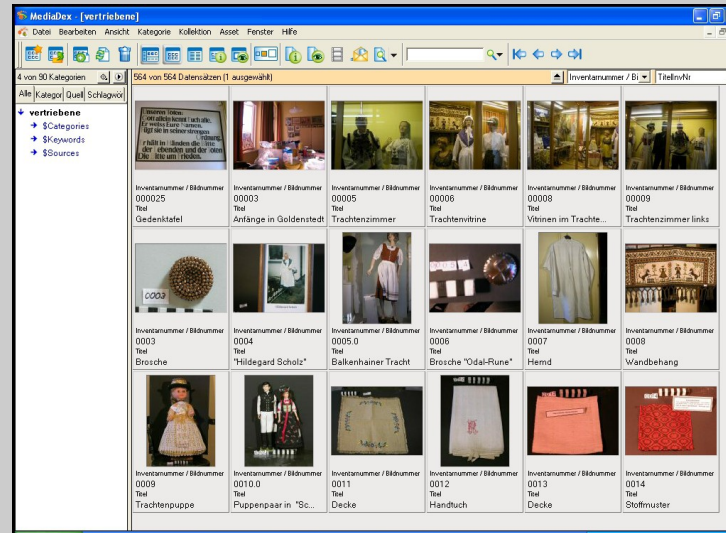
MediaDex - [vertriebene]

Datei Bearbeiten Ansicht Kategorie Kollektion Asset Fenster Hilfe

4 von 90 Kategorien

Alle Kategor Quell Schlagwör

vertriebene
$Categories
$Keywords
$Sources

564 von 564 Datensätzen (1 ausgewählt)

Inventarnummer / Bi

TitelInvNr

Inventarnummer / Bildnummer
000025
Titel
Gedenktafel

Inventarnummer / Bildnummer
00003
Titel
Anfänge in Goldenstedt

Inventarnummer / Bildnummer
00005
Titel
Trachtenzimmer

Inventarnummer / Bildnummer
00006
Titel
Trachtenvitrine

Inventarnummer / Bildnummer
00008
Titel
Vitrinen im Trachte...

Inventarnummer / Bildnummer
00009
Titel
Trachtenzimmer links

Inventarnummer / Bildnummer
0003
Titel
Brosche

Inventarnummer / Bildnummer
0004
Titel
"Hildegard Scholz"

Inventarnummer / Bildnummer
0005.0
Titel
Balkenhainer Tracht

Inventarnummer / Bildnummer
0006
Titel
Brosche "Odal-Rune"

Inventarnummer / Bildnummer
0007
Titel
Hemd

Inventarnummer / Bildnummer
0008
Titel
Wandbehang

Inventarnummer / Bildnummer
0009
Titel
Trachtenpuppe

Inventarnummer / Bildnummer
0010.0
Titel
Puppenpaar in "Sc...

Inventarnummer / Bildnummer
0011
Titel
Decke

Inventarnummer / Bildnummer
0012
Titel
Handtuch

Inventarnummer / Bildnummer
0013
Titel
Decke

Inventarnummer / Bildnummer
0014
Titel
Stoffmuster